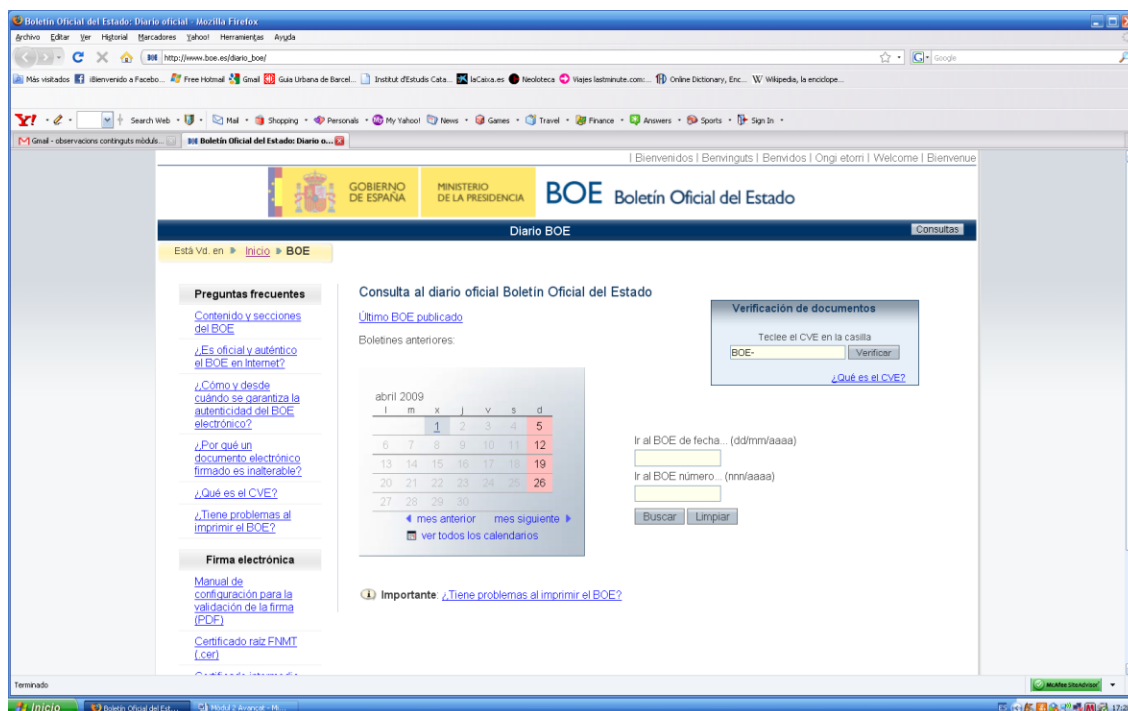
Boletín Oficial del Estado: Diario oficial - Mozilla Firefox
Archivo Editar Ver Historial Marcadores Yahoo! Herramientas Ayuda
http://www.boe.es/diario_boe/
Google
Más visitados iBienvenido a Facebo... Free Hotmail Gmail Guia Urbana de Barcel... Institut d'Estudis Cata... laCaixa.es Neoloteca Viajes lastminute.com:... Online Dictionary, Enc... Wikipedia, la enciclope...
Y! Search Web Mail Shopping Personals My Yahoo! News Games Travel Finance Answers Sports Sign In
Gmail - observacions continguts mòduls... Boletín Oficial del Estado: Diario o...

| Bienvenidos | Benvinguts | Benvidos | Ongi etorri | Welcome | Bienvenue
GOBIERNO DE ESPAÑA
MINISTERIO DE LA PRESIDENCIA
BOE Boletín Oficial del Estado
Diario BOE
Consultas
Está Vd. en Inicio BOE

Preguntas frecuentes
Contenido y secciones del BOE
¿Es oficial y auténtico el BOE en Internet?
¿Cómo y desde cuándo se garantiza la autenticidad del BOE electrónico?
¿Por qué un documento electrónico firmado es inalterable?
¿Qué es el CVE?
¿Tiene problemas al imprimir el BOE?

Firma electrónica
Manual de configuración para la validación de la firma (PDF)
Certificado raíz FNMT (.cer)
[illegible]

Consulta al diario oficial Boletín Oficial del Estado
Último BOE publicado
Boletines anteriores:

abril 2009
| l | m | x | j | v | s | d |
|---|---|---|---|---|---|---|
| | | 1 | 2 | 3 | 4 | 5 |
| 6 | 7 | 8 | 9 | 10 | 11 | 12 |
| 13 | 14 | 15 | 16 | 17 | 18 | 19 |
| 20 | 21 | 22 | 23 | 24 | 25 | 26 |
| 27 | 28 | 29 | 30 | | | |

mes anterior mes siguiente
ver todos los calendarios

Verificación de documentos
Teclee el CVE en la casilla
BOE-
Verificar
¿Qué es el CVE?

Ir al BOE de fecha... (dd/mm/aaaa)
Ir al BOE número... (nnn/aaaa)
Buscar Limpiar

Importante: ¿Tiene problemas al imprimir el BOE?

Terminado
McAfee SiteAdvisor
Inicio Boletín Oficial del Est... Mòdul 2 Avançat - Mi...
17:2